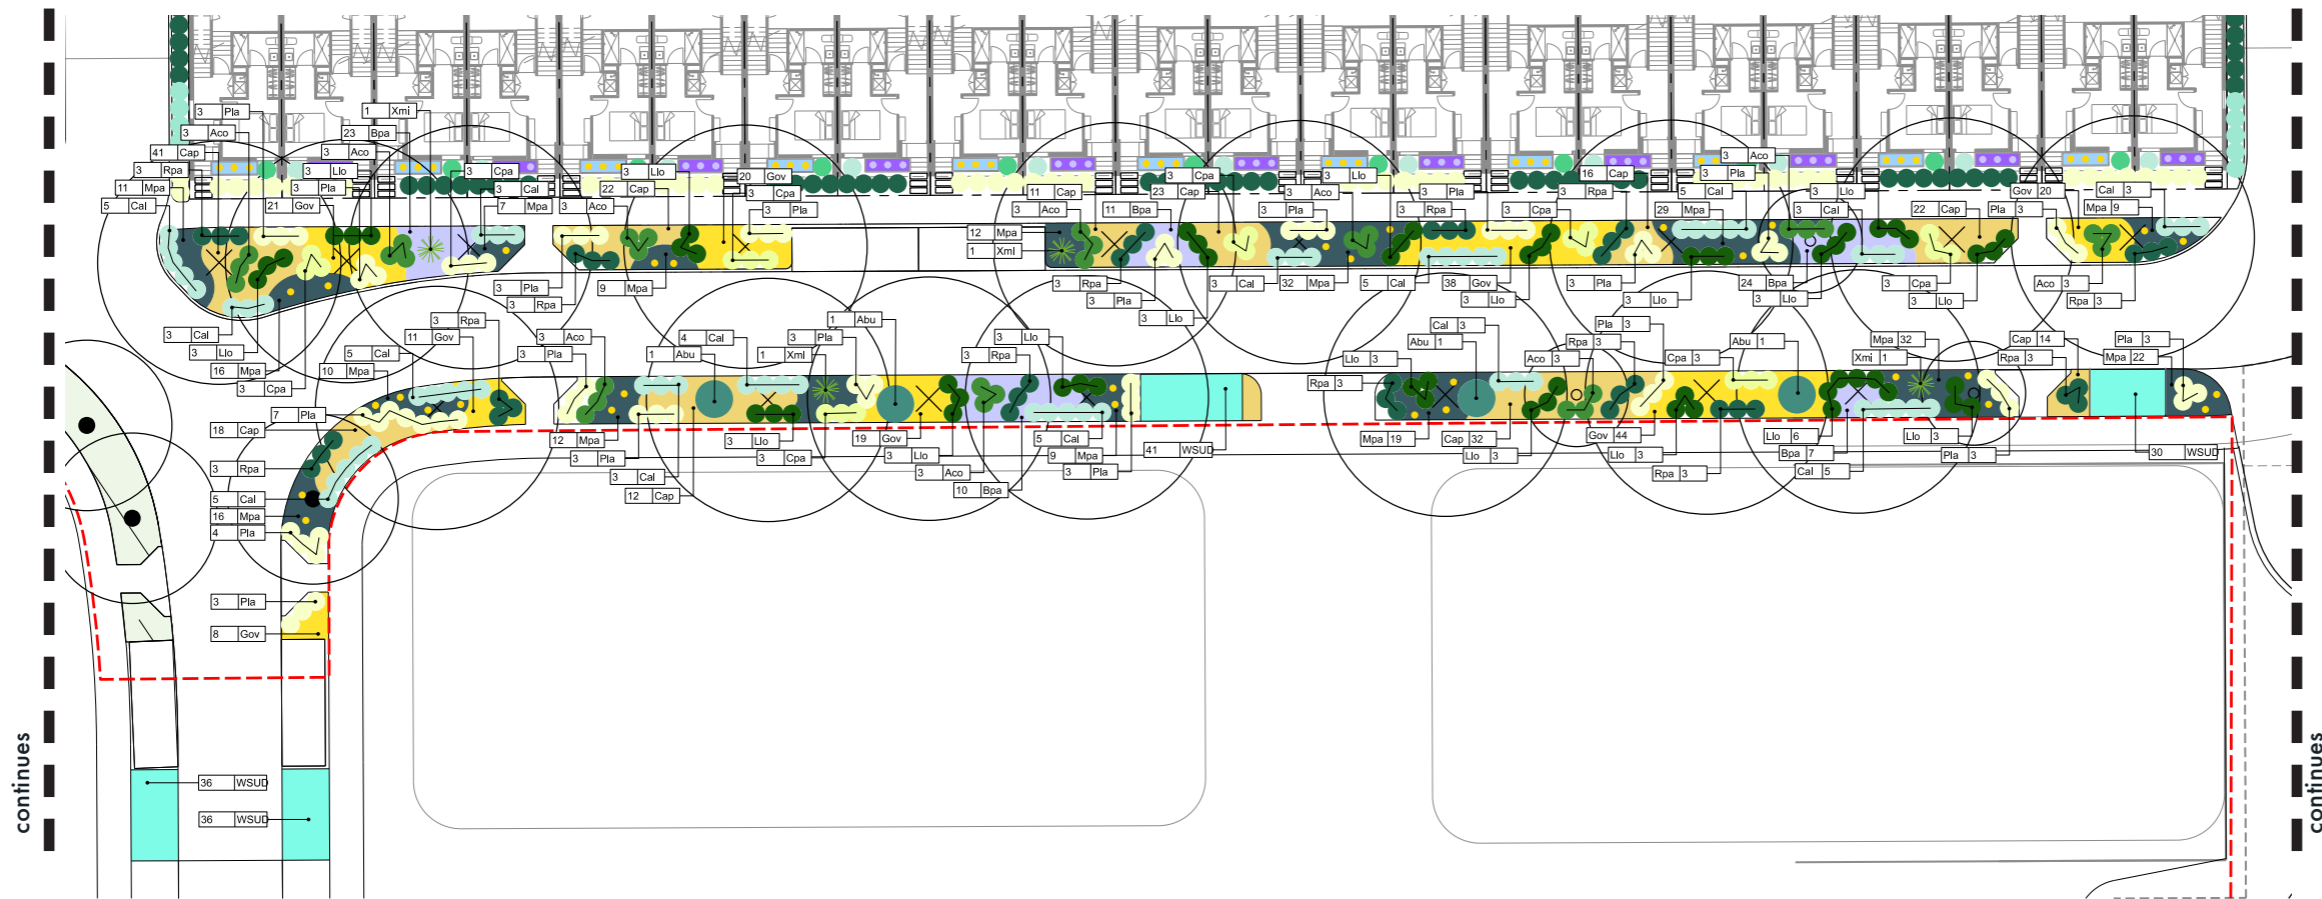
3 Pla
1 Xmi
3 Aco
23 Bpa
41 Cap
3 Aco
3 Rpa
3 Llo
3 Cpa
3 Llo
11 Mpa
3 Pla
3 Cal
22 Cap
20 Gov
3 Cpa
5 Cal
21 Gov
7 Mpa
3 Aco
3 Pla
3 Cpa
3 Llo
11 Cap
23 Cap
3 Aco
3 Pla
16 Cap
3 Aco
3 Pla
3 Rpa
5 Cal
3 Llo
Cal 3
Gov 20
3 Aco
11 Bpa
3 Pla
3 Rpa
3 Cpa
29 Mpa
3 Cal
22 Cap
Pla 3
Mpa 9
12 Mpa
1 Xml
3 Pla
3 Rpa
9 Mpa
3 Rpa
3 Pla
3 Llo
3 Cal
32 Mpa
5 Cal
38 Gov
3 Llo
3 Pla
3 Llo
24 Bpa
3 Llo
3 Cpa
3 Llo
Aco 3
Rpa 3
3 Cal
3 Llo
3 Rpa
11 Gov
3 Aco
3 Pla
4 Cal
1 Abu
3 Pla
1 Xml
1 Abu
3 Llo
3 Rpa
Cal 3
Abu 1
Llo 3
Pla 3
Rpa 3
Aco 3
Cpa 3
Abu 1
Mpa 32
Xmi 1
Cap 14
Rpa 3
Pla 3
Mpa 22
16 Mpa
5 Cal
10 Mpa
3 Cpa
Rpa 3
7 Pla
18 Cap
3 Rpa
5 Cal
16 Mpa
4 Pla
12 Mpa
3 Pla
3 Llo
3 Cpa
3 Cal
12 Cap
19 Gov
3 Llo
3 Aco
10 Bpa
5 Cal
9 Mpa
3 Pla
41 WSUD
Mpa 19
Cap 32
Llo 3
Gov 44
Llo 3
Rpa 3
Llo 6
Bpa 7
Cal 5
Llo 3
Pla 3
30 WSUD
3 Pla
8 Gov
36 WSUD
36 WSUD
continues
continues